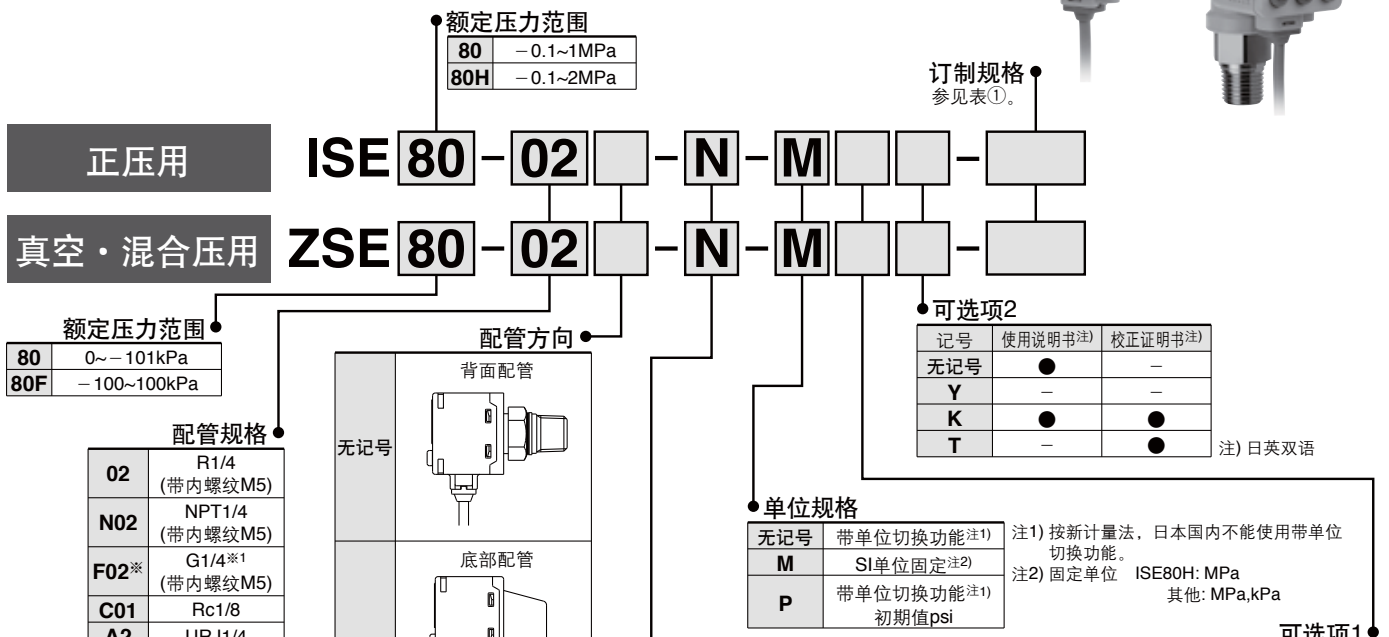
额定压力范围

| 80 | −0.1~1MPa |
|---|---|
| 80H | −0.1~2MPa |

订制规格
参见表①。

正压用 ISE 80 − 02 − N − M −

真空・混合压用 ZSE 80 − 02 − N − M −

额定压力范围

| 80 | 0~−101kPa |
|---|---|
| 80F | −100~100kPa |

配管方向

| 无记号 | 背面配管 |
|---|---|
| | 底部配管 |

配管规格

| 02 | R1/4 (带内螺纹M5) |
|---|---|
| N02 | NPT1/4 (带内螺纹M5) |
| F02※ | G1/4※1 (带内螺纹M5) |
| C01 | Rc1/8 |
| A2 | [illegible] |

可选项2

| 记号 | 使用说明书注) | 校正证明书注) |
|---|---|---|
| 无记号 | ● | − |
| Y | − | − |
| K | ● | ● |
| T | − | ● |

注) 日英双语

单位规格

| 无记号 | 带单位切换功能注1) |
|---|---|
| M | SI单位固定注2) |
| P | 带单位切换功能注1) 初期值psi |

注1) 按新计量法，日本国内不能使用带单位切换功能。
注2) 固定单位 ISE80H: MPa
其他: MPa,kPa

可选项1